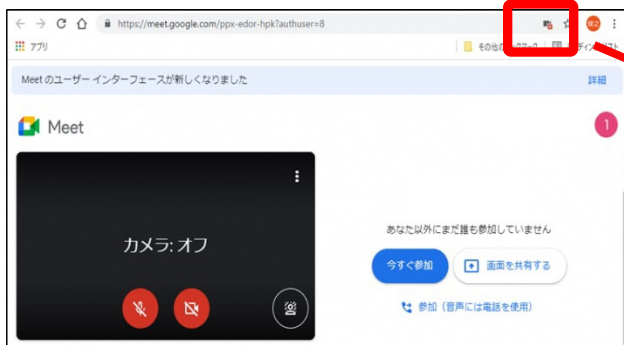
https://meet.google.com/ppx-edor-hpk?authuser=8

アプリ

その他の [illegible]

Meet のユーザー インターフェースが新しくなりました

詳細

Meet

1

カメラ: オフ

あなた以外にまだ誰も参加していません

今すぐ参加

画面を共有する

参加（音声には電話を使用）